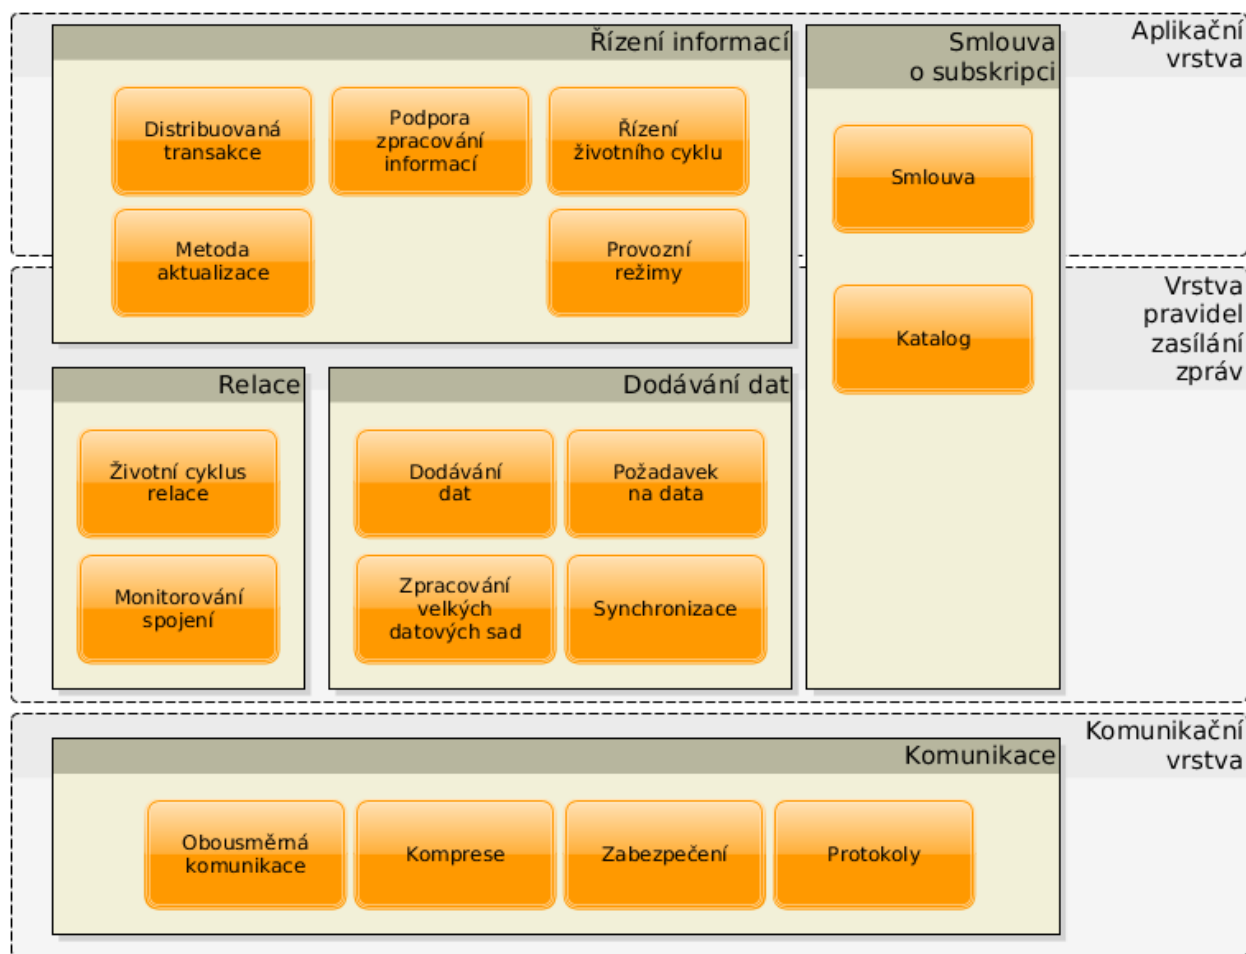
Aplikační vrstva

Řízení informací

Distribuovaná transakce

Podpora zpracování informací

Řízení životního cyklu

Metoda aktualizace

Provozní režimy

Smlouva o subskripci

Smlouva

Katalog

Vrstva pravidel zasílání zpráv

Relace

Životní cyklus relace

Monitorování spojení

Dodávání dat

Dodávání dat

Požadavek na data

Zpracování velkých datových sad

Synchronizace

Komunikační vrstva

Komunikace

Obousměrná komunikace

Komprese

Zabezpečení

Protokoly